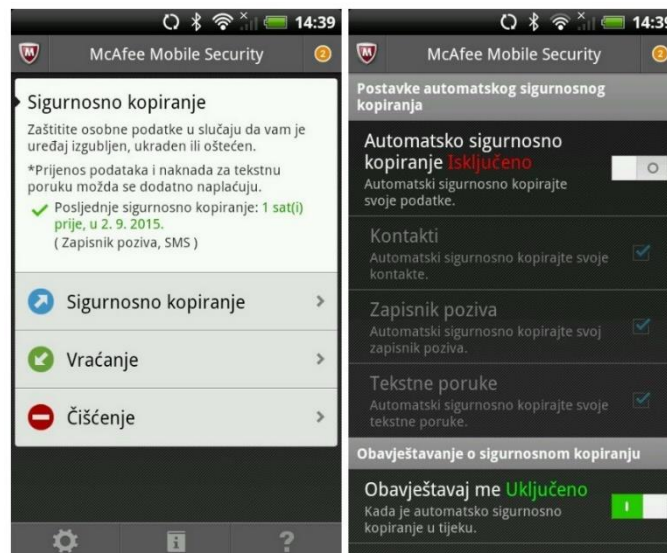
14:39

McAfee Mobile Security

2

Sigurnosno kopiranje

Zaštitite osobne podatke u slučaju da vam je uređaj izgubljen, ukraden ili oštećen.

*Prijenos podataka i naknada za tekstnu poruku možda se dodatno naplaćuju.

Posljednje sigurnosno kopiranje: 1 sat(i) prije, u 2. 9. 2015.

( Zapisnik poziva, SMS )

Sigurnosno kopiranje

Vraćanje

Čišćenje

14:39

McAfee Mobile Security

Postavke automatskog sigurnosnog kopiranja

Automatsko sigurnosno kopiranje Isključeno

Automatski sigurnosno kopirajte svoje podatke.

Kontakti

Automatski sigurnosno kopirajte svoje kontakte.

Zapisnik poziva

Automatski sigurnosno kopirajte svoj zapisnik poziva.

Tekstne poruke

Automatski sigurnosno kopirajte svoje tekstne poruke.

Obavještavanje o sigurnosnom kopiranju

Obavještavaj me Uključeno

Kada je automatsko sigurnosno kopiranje u tijeku.